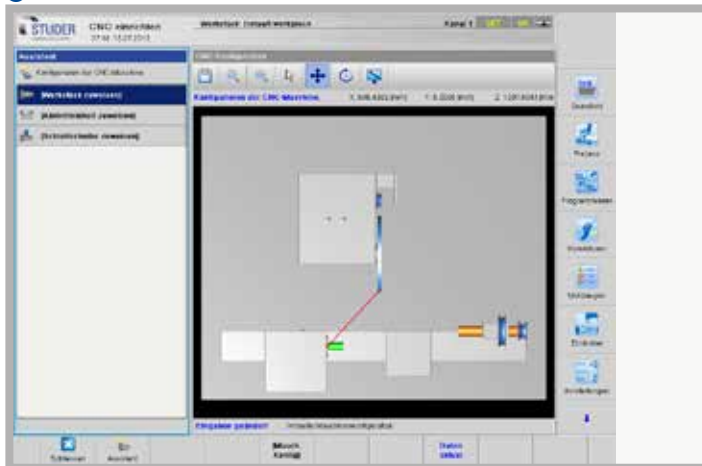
STUDER

CNC einrichten

Werkstück: Default workpiece

Kanal 1

Assistent

Konfiguration der CNC-Maschine

Werkstück zuweisen

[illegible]

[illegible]

CNC-Konfiguration

Konfiguration der CNC-Maschine

Standard

Program

Programmeditor

Korrekturen

Werkzeuge

Einrichten

Einstellungen

Eingaben geändert

Schliessen

Assistent

Zurück

Daten

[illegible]